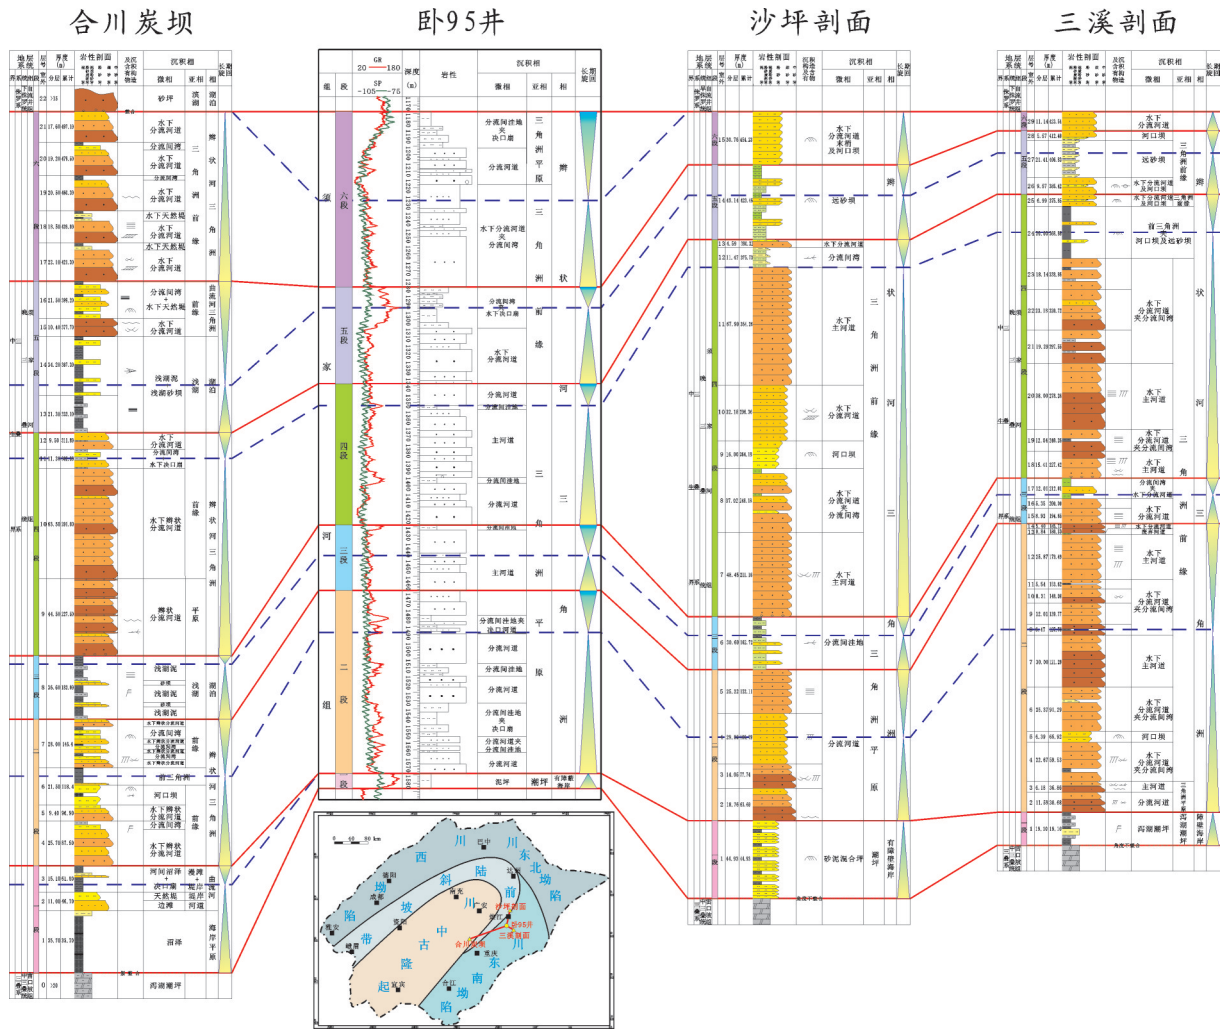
合川炭坝

卧95井

沙坪剖面

三溪剖面

地层系统 | 层号 | 厚度(m) | 岩性剖面 | 沉积相 | 长期旋回
界 系 统 组 段 | 分层 累计 | 微相 | 亚相 | 相

砂坪 | 滨湖
水下分流河道
分流间湾
水下分流河道
水下分流河道
水下天然堤
水下分流河道
水下天然堤
水下分流河道
辫状河三角洲前缘

分流间湾 + 水下天然堤
水下分流河道
曲流河三角洲前缘
浅湖泥
浅湖砂坝
浅湖
滨湖
水下分流河道
分流间湾
水下决口扇
水下辫状分流河道
前缘
辫状分流河道
平原
辫状河三角洲
浅湖泥
浅湖泥
浅湖泥
浅湖
水下分流河道
分流间湾
前缘
辫状河三角洲
前三角洲
河口坝
水下辫状分流河道
水下辫状分流河道
前缘
河间泥坪
决口扇
天然堤
边滩
河道
泛滥
漫滩
曲流河
海岸平原
潟湖潮坪

组 | 段 | GR 20—180 | SP -105—75 | 深度(m) | 岩性 | 沉积相 | 长期旋回
须家河组
六段
五段
四段
三段
二段
一段
分流间洼地夹决口扇
分流河道
三角洲平原
水下分流河道夹分流间湾
三角洲
分流间湾
水下决口扇
水下分流河道
前缘
辫
分流河道
分流间洼地
主河道
分流间洼地
分流河道
河
三角洲
主河道
分流间洼地夹决口扇
分流河道
分流间洼地
分流河道
分流河道决口扇
分流河道夹分流间洼地
分流河道
平原
状
泥坪
潮坪
有障蔽海岸

0 60 80 km
西 川 陆 斜 坡 带
川 东 北 坳 陷
川 中 古 隆 起
川 东 南 坳 陷
川 西 坳 陷
卧95井
沙坪剖面
三溪剖面
合川炭坝
成都
南充
遂宁
达州
宜宾
雅安
德阳
巴中

水下分流河道夹分流河道及河口坝
远砂坝
水下分流河道
分流间湾
水下主河道
水下分流河道
河口坝
水下分流河道夹分流间湾
水下主河道
分流间洼地
分流河道
砂泥混合坪
辫状河三角洲前缘
平原
有障蔽海岸
潮坪

水下分流河道
河口坝
远砂坝
水下分流河道及河口坝
前三角洲
河口坝及远砂坝
水下分流河道夹分流间湾
水下主河道
水下分流河道
分流间湾
水下主河道
水下分流河道
水下主河道
水下分流河道夹分流间湾
河口坝
主河道
分流河道
潟湖潮坪
三角洲前缘
辫状河三角洲
潟湖潮坪
障蔽海岸